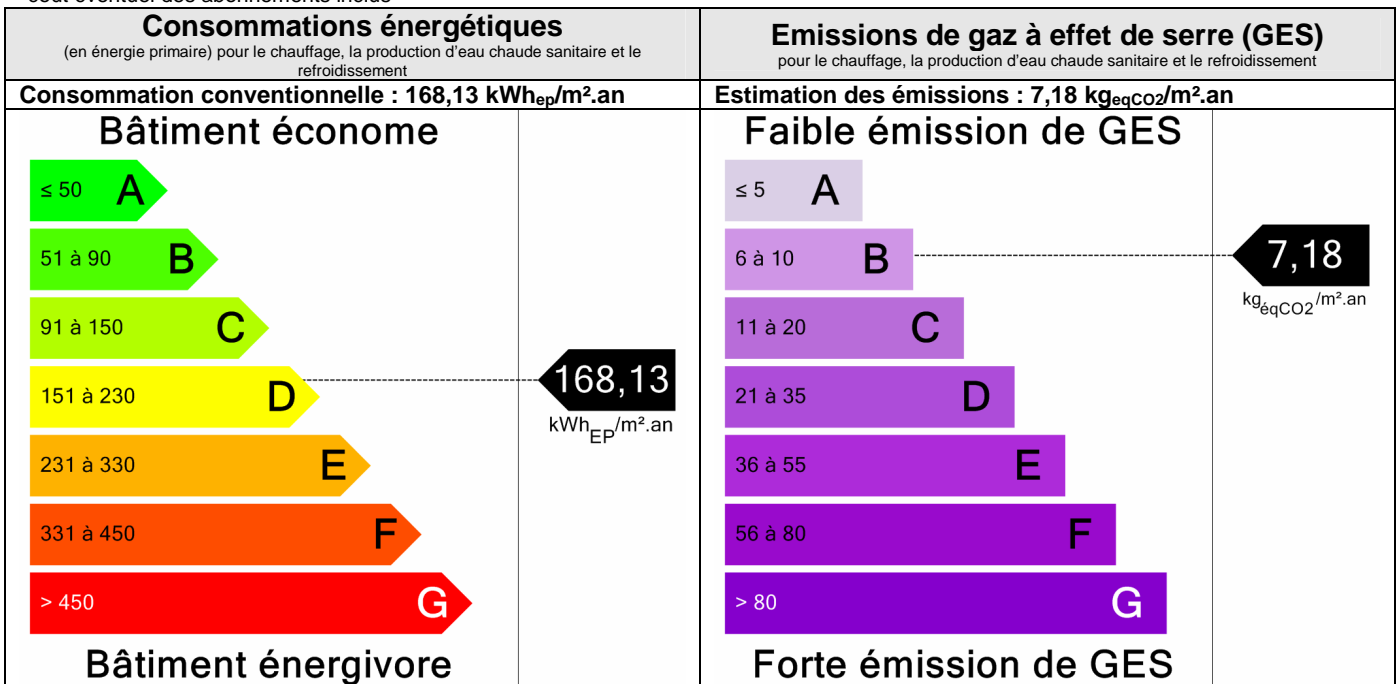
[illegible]

| Consommations énergétiques (en énergie primaire) pour le chauffage, la production d'eau chaude sanitaire et le refroidissement | Emissions de gaz à effet de serre (GES) pour le chauffage, la production d'eau chaude sanitaire et le refroidissement |
|---|---|
| Consommation conventionnelle : 168,13 kWh$_{ep}$/m².an | Estimation des émissions : 7,18 kg$_{eqCO2}$/m².an |

Bâtiment économe

≤ 50 A

51 à 90 B

91 à 150 C

151 à 230 D

231 à 330 E

331 à 450 F

> 450 G

Bâtiment énergivore

168,13
kWh$_{EP}$/m².an

Faible émission de GES

≤ 5 A

6 à 10 B

11 à 20 C

21 à 35 D

36 à 55 E

56 à 80 F

> 80 G

Forte émission de GES

7,18
kg$_{éqCO2}$/m².an